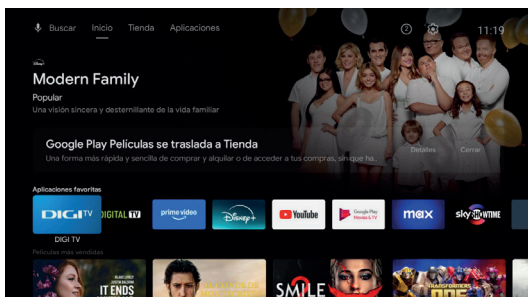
Buscar Inicio Tienda Aplicaciones

11:19

Modern Family

Popular

Una visión sincera y desternillante de la vida familiar

Google Play Películas se traslada a Tienda

Una forma más rápida y sencilla de comprar y alquilar o de acceder a tus compras, sin que ha...

Detalles Cerrar

Aplicaciones favoritas

DIGI TV

DIGITAL TV

prime video

Disney+

YouTube

Google Play Movies & TV

max

sky SHOWTIME

DIGI TV

Películas más vendidas

IT ENDS

SMILE 2

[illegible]